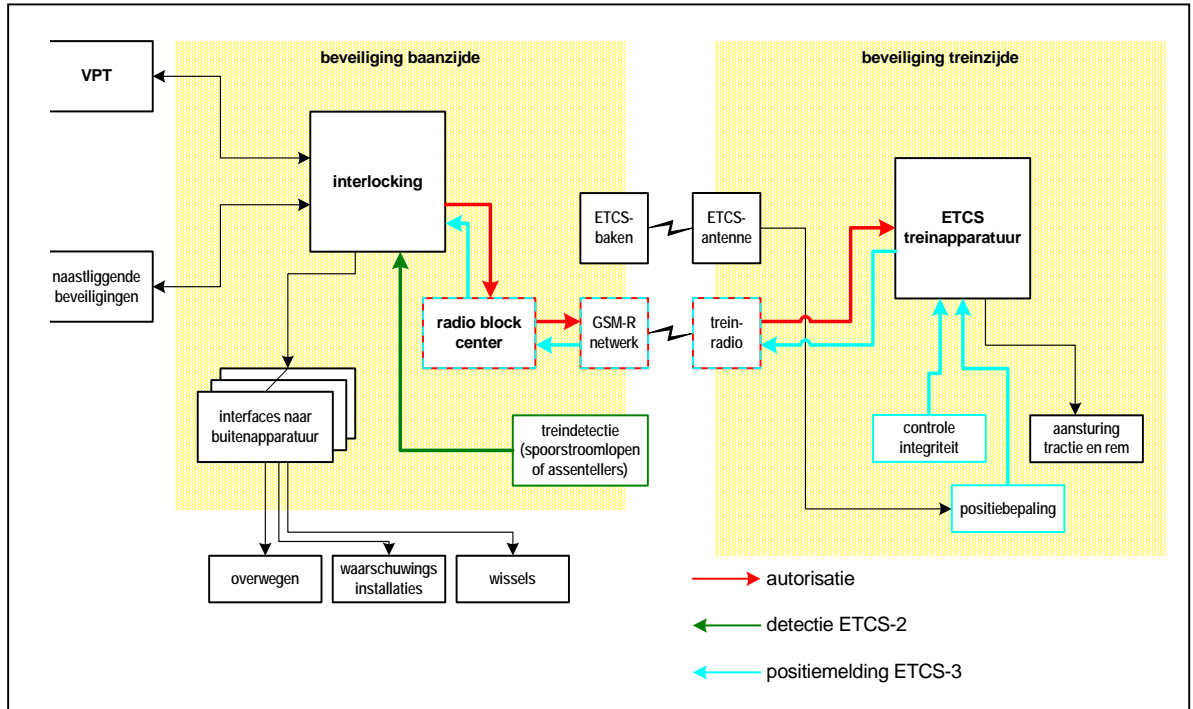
beveiliging baanzijde

beveiliging treinzijde

VPT

interlocking

naastliggende beveiligingen

ETCS-baken

ETCS-antenne

ETCS treinapparatuur

radio block center

GSM-R netwerk

trein-radio

interfaces naar buitenapparatuur

treindetectie (spoorstroomlopen of assentellers)

controle integriteit

aansturing tractie en rem

positiebepaling

overwegen

waarschuwings installaties

wissels

autorisatie

detectie ETCS-2

positiemelding ETCS-3